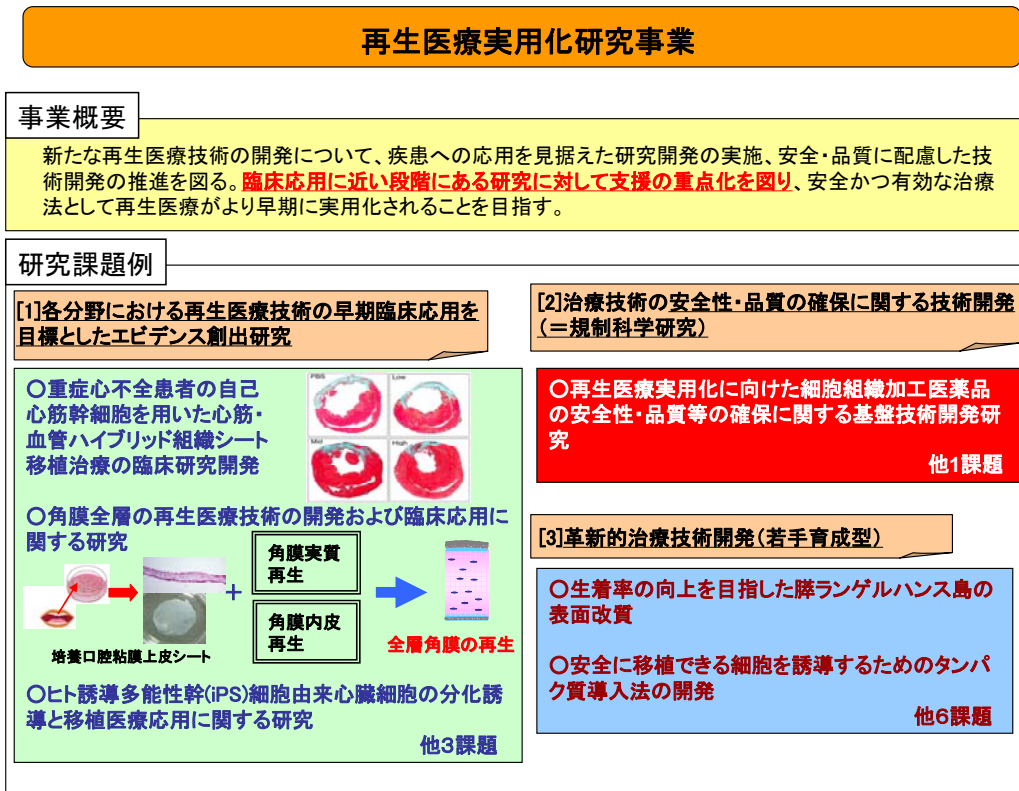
再生医療実用化研究事業

事業概要

新たな再生医療技術の開発について、疾患への応用を見据えた研究開発の実施、安全・品質に配慮した技術開発の推進を図る。臨床応用に近い段階にある研究に対して支援の重点化を図り、安全かつ有効な治療法として再生医療がより早期に実用化されることを目指す。

研究課題例

[1]各分野における再生医療技術の早期臨床応用を目標としたエビデンス創出研究

○重症心不全患者の自己心筋幹細胞を用いた心筋・血管ハイブリッド組織シート移植治療の臨床研究開発

PBS
Low
Mid
High

○角膜全層の再生医療技術の開発および臨床応用に関する研究

培養口腔粘膜上皮シート

+

角膜実質再生

角膜内皮再生

全層角膜の再生

○ヒト誘導多能性幹(iPS)細胞由来心臓細胞の分化誘導と移植医療応用に関する研究

他3課題

[2]治療技術の安全性・品質の確保に関する技術開発(＝規制科学研究)

○再生医療実用化に向けた細胞組織加工医薬品の安全性・品質等の確保に関する基盤技術開発研究

他1課題

[3]革新的治療技術開発(若手育成型)

○生着率の向上を目指した膵ランゲルハンス島の表面改質

○安全に移植できる細胞を誘導するためのタンパク質導入法の開発

他6課題